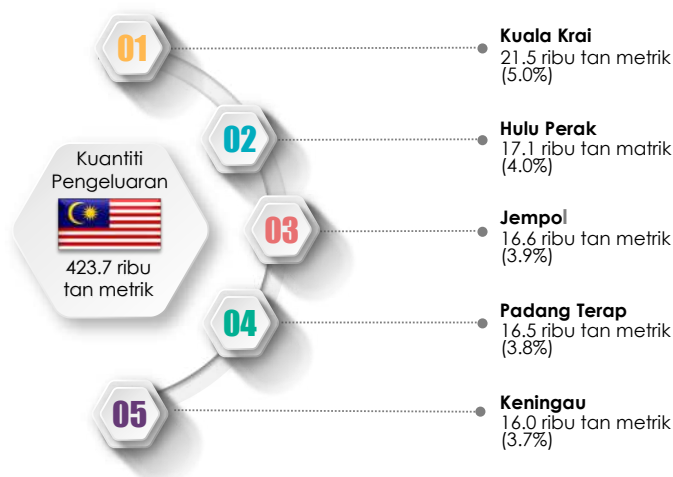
Kuantiti Pengeluaran

423.7 ribu tan metrik

01

Kuala Krai
21.5 ribu tan metrik
(5.0%)

02

Hulu Perak
17.1 ribu tan matrik
(4.0%)

03

Jempol
16.6 ribu tan metrik
(3.9%)

04

Padang Terap
16.5 ribu tan metrik
(3.8%)

05

Keningau
16.0 ribu tan metrik
(3.7%)